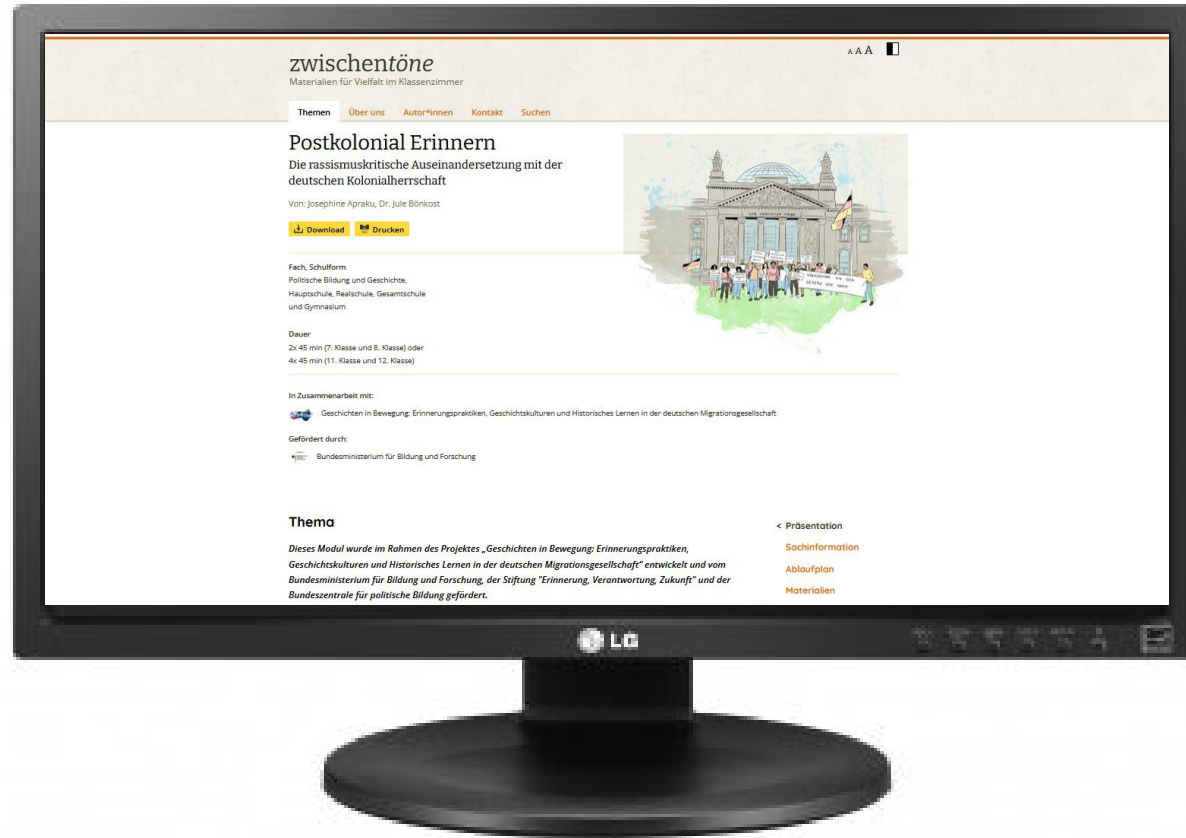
zwischentöne
Materialien für Vielfalt im Klassenzimmer

A A A

Themen Über uns Autor*innen Kontakt Suchen

Postkolonial Erinnern

Die rassismuskritische Auseinandersetzung mit der deutschen Kolonialherrschaft

Von: Josephine Apraku, Dr. Jule Bönkost

Download Drucken

DEM DEUTSCHEN VOLKE

Fach, Schulform
Politische Bildung und Geschichte, Hauptschule, Realschule, Gesamtschule und Gymnasium

Dauer
2x 45 min (7. Klasse und 8. Klasse) oder
4x 45 min (11. Klasse und 12. Klasse)

In Zusammenarbeit mit:
Geschichten in Bewegung: Erinnerungspraktiken, Geschichtskulturen und Historisches Lernen in der deutschen Migrationsgesellschaft

Gefördert durch:
Bundesministerium für Bildung und Forschung

Thema

Dieses Modul wurde im Rahmen des Projektes „Geschichten in Bewegung: Erinnerungspraktiken, Geschichtskulturen und Historisches Lernen in der deutschen Migrationsgesellschaft" entwickelt und vom Bundesministerium für Bildung und Forschung, der Stiftung "Erinnerung, Verantwortung, Zukunft" und der Bundeszentrale für politische Bildung gefördert.

< Präsentation
Sachinformation
Ablaufplan
Materialien

LG